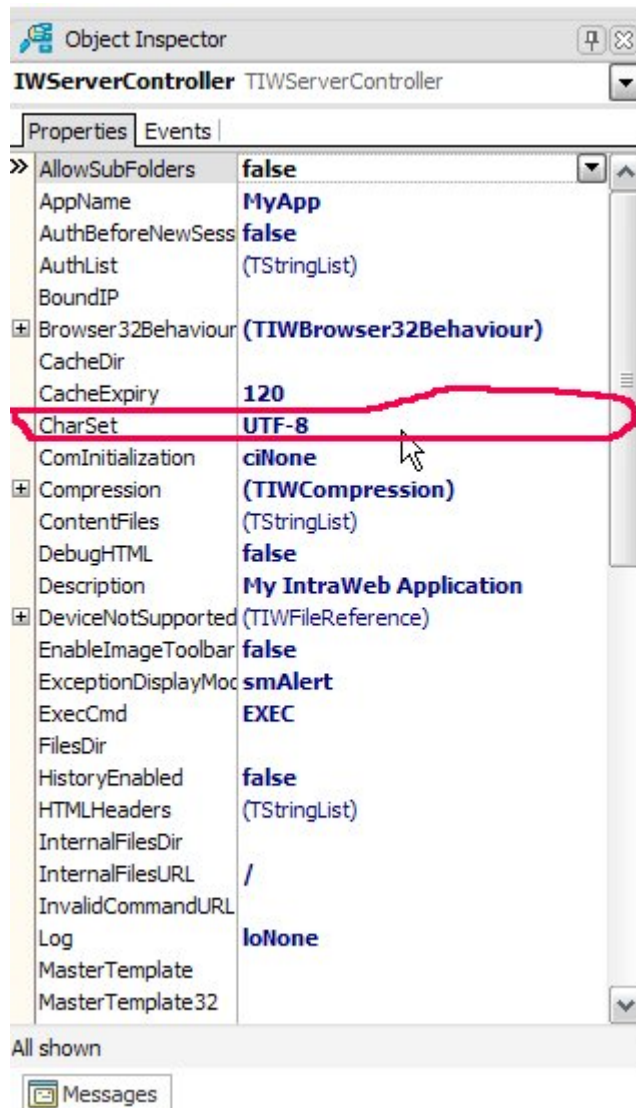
Object Inspector

IWServerController TIWServerController

Properties | Events

| Property | Value |
|---|---|
| AllowSubFolders | false |
| AppName | MyApp |
| AuthBeforeNewSess | false |
| AuthList | (TStringList) |
| BoundIP | |
| Browser32Behaviour | (TIWBrowser32Behaviour) |
| CacheDir | |
| CacheExpiry | 120 |
| CharSet | UTF-8 |
| ComInitialization | ciNone |
| Compression | (TIWCompression) |
| ContentFiles | (TStringList) |
| DebugHTML | false |
| Description | My IntraWeb Application |
| DeviceNotSupported | (TIWFileReference) |
| EnableImageToolbar | false |
| ExceptionDisplayMoc | smAlert |
| ExecCmd | EXEC |
| FilesDir | |
| HistoryEnabled | false |
| HTMLHeaders | (TStringList) |
| InternalFilesDir | |
| InternalFilesURL | / |
| InvalidCommandURL | |
| Log | loNone |
| MasterTemplate | |
| MasterTemplate32 | |

All shown

Messages